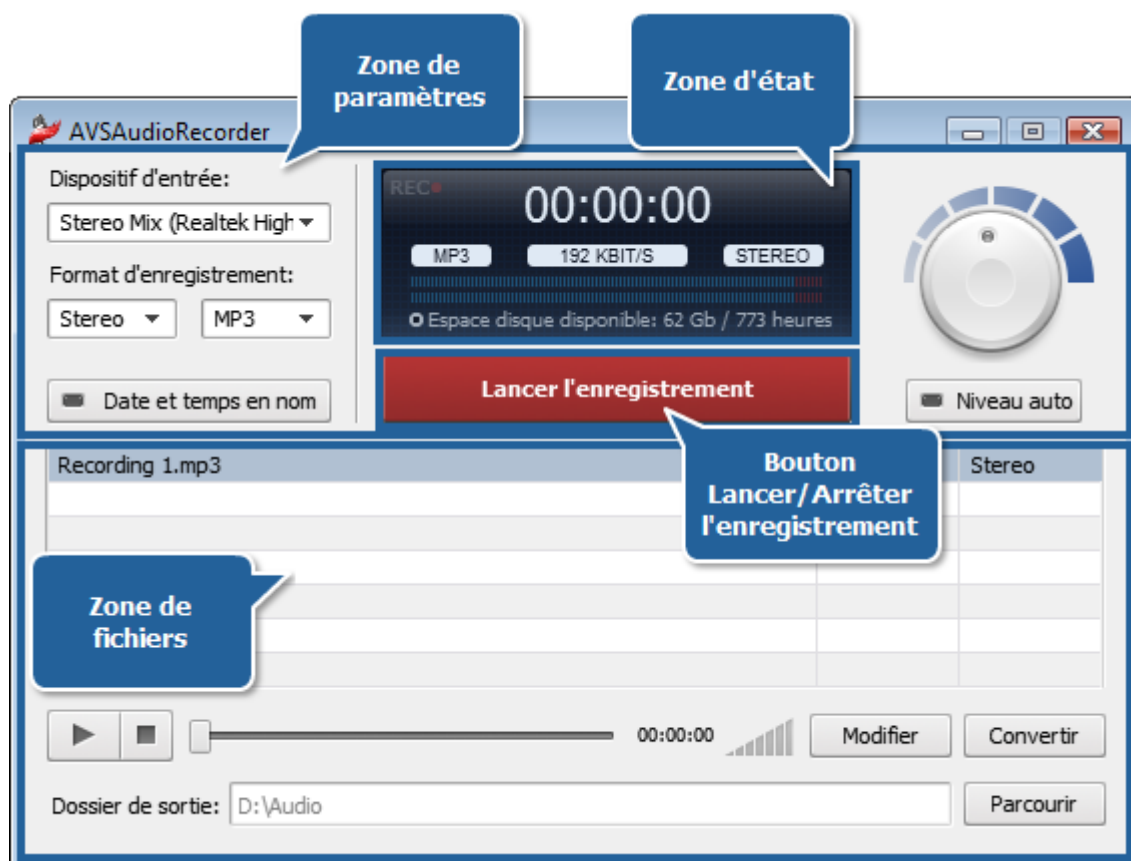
Zone de paramètres

Zone d'état

AVSAudioRecorder

Dispositif d'entrée:

Stereo Mix (Realtek High

Format d'enregistrement:

Stereo

MP3

Date et temps en nom

REC

00:00:00

MP3

192 KBIT/S

STEREO

Espace disque disponible: 62 Gb / 773 heures

Lancer l'enregistrement

Niveau auto

Recording 1.mp3

Stereo

Bouton Lancer/Arrêter l'enregistrement

Zone de fichiers

00:00:00

Modifier

Convertir

Dossier de sortie:

D:\Audio

Parcourir